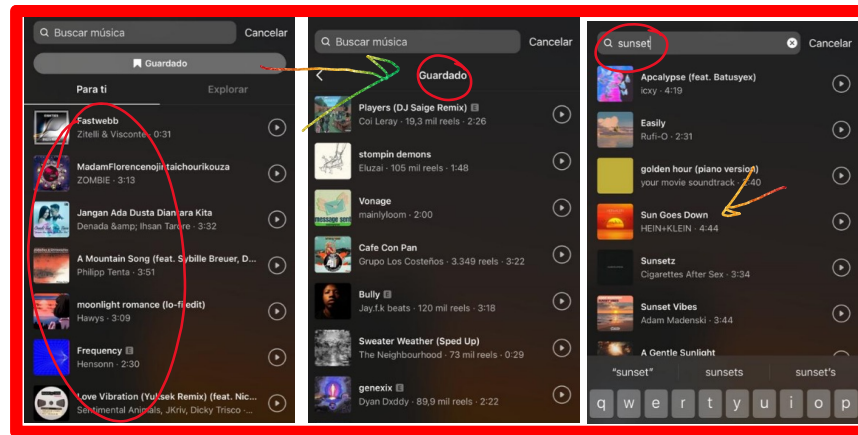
Buscar música
Cancelar
Guardado
Para ti
Explorar
Fastwebb
Zitelli & Visconte · 0:31
MadamFlorencenojintaichourikouza
ZOMBIE · 3:13
Jangan Ada Dusta Diantara Kita
Denada &amp; Ihsan Tarore · 3:32
A Mountain Song (feat. Sybille Breuer, D...
Philipp Tenta · 3:51
moonlight romance (lo-fi edit)
Hawys · 3:09
Frequency E
Hensonn · 2:30
Love Vibration (Yuksek Remix) (feat. Nic...
Sentimental Animals, JKriv, Dicky Trisco · ...

Buscar música
Cancelar
Guardado
Players (DJ Saige Remix) E
Coi Leray · 19,3 mil reels · 2:26
stompin demons
Eluzai · 105 mil reels · 1:48
Vonage
mainlyloom · 2:00
Cafe Con Pan
Grupo Los Costeños · 3.349 reels · 3:22
Bully E
Jay.f.k beats · 120 mil reels · 3:18
Sweater Weather (Sped Up)
The Neighbourhood · 73 mil reels · 0:29
genexix E
Dyan Dxddy · 89,9 mil reels · 2:22

sunset
Cancelar
Apcalypse (feat. Batusyex)
icxy · 4:19
Easily
Rufi-O · 2:31
golden hour (piano version)
your movie soundtrack · 2:40
Sun Goes Down
HEIN+KLEIN · 4:44
Sunsetz
Cigarettes After Sex · 3:34
Sunset Vibes
Adam Madenski · 3:44
A Gentle Sunlight
"sunset"
sunsets
sunset's
q w e r t y u i o p